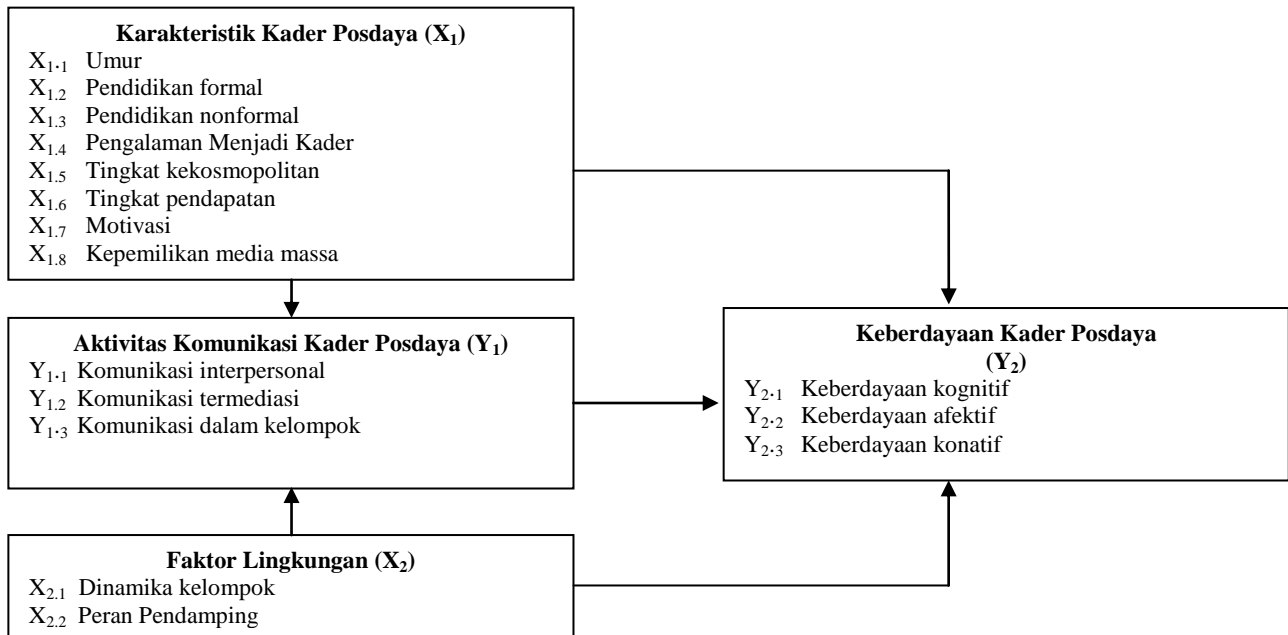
**Karakteristik Kader Posdaya ($X_1$)**
$X_{1\cdot1}$ Umur
$X_{1.2}$ Pendidikan formal
$X_{1.3}$ Pendidikan nonformal
$X_{1.4}$ Pengalaman Menjadi Kader
$X_{1.5}$ Tingkat kekosmopolitan
$X_{1.6}$ Tingkat pendapatan
$X_{1.7}$ Motivasi
$X_{1.8}$ Kepemilikan media massa

**Aktivitas Komunikasi Kader Posdaya ($Y_1$)**
$Y_{1\cdot1}$ Komunikasi interpersonal
$Y_{1.2}$ Komunikasi termediasi
$Y_{1\cdot3}$ Komunikasi dalam kelompok

**Keberdayaan Kader Posdaya ($Y_2$)**
$Y_{2\cdot1}$ Keberdayaan kognitif
$Y_{2\cdot2}$ Keberdayaan afektif
$Y_{2\cdot3}$ Keberdayaan konatif

**Faktor Lingkungan ($X_2$)**
$X_{2.1}$ Dinamika kelompok
$X_{2.2}$ Peran Pendamping